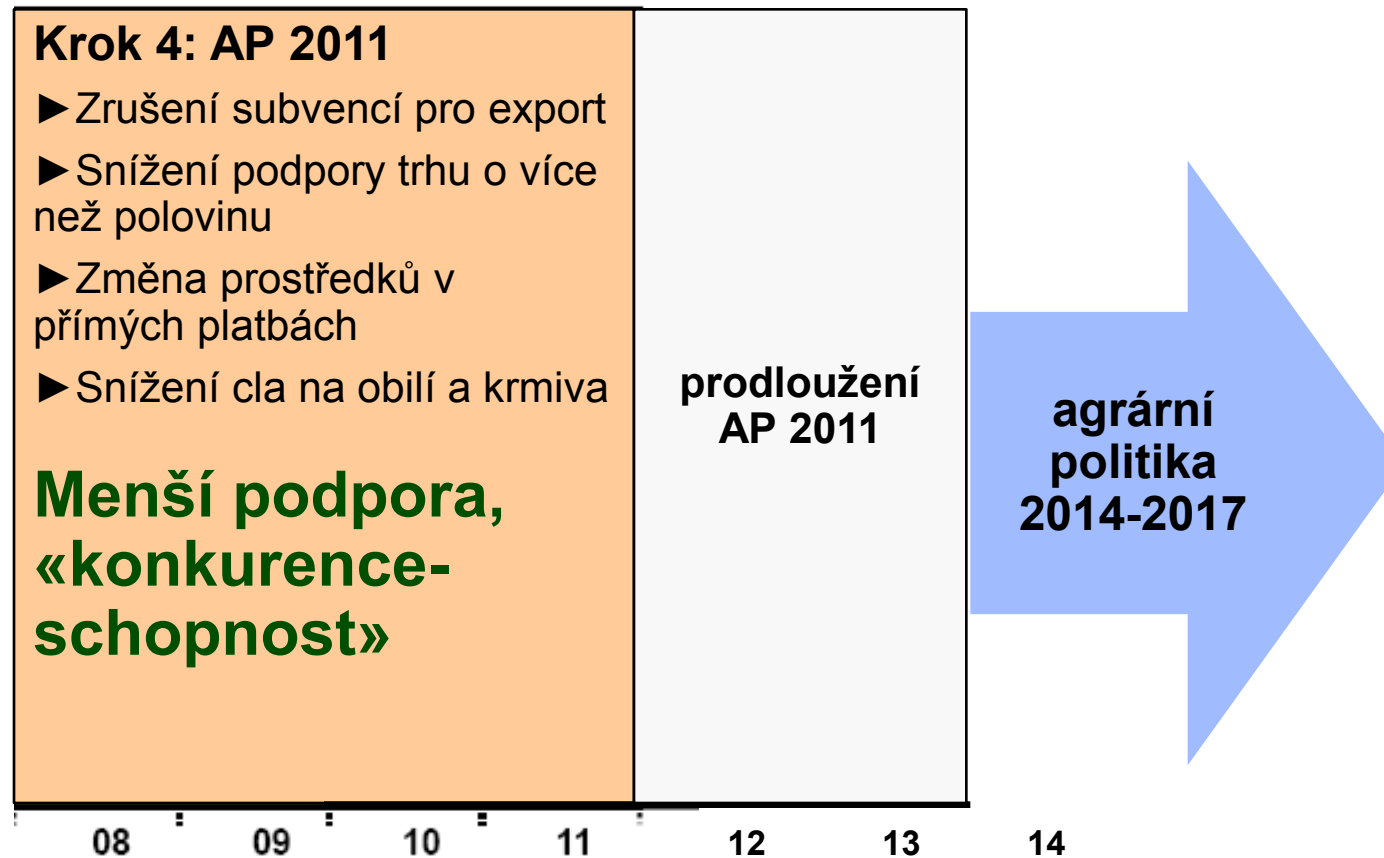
Krok 4: AP 2011

►Zrušení subvencí pro export

►Snížení podpory trhu o více než polovinu

►Změna prostředků v přímých platbách

►Snížení cla na obilí a krmiva

Menší podpora, «konkurenceschopnost»

prodloužení AP 2011

agrární politika 2014-2017

08 09 10 11 12 13 14